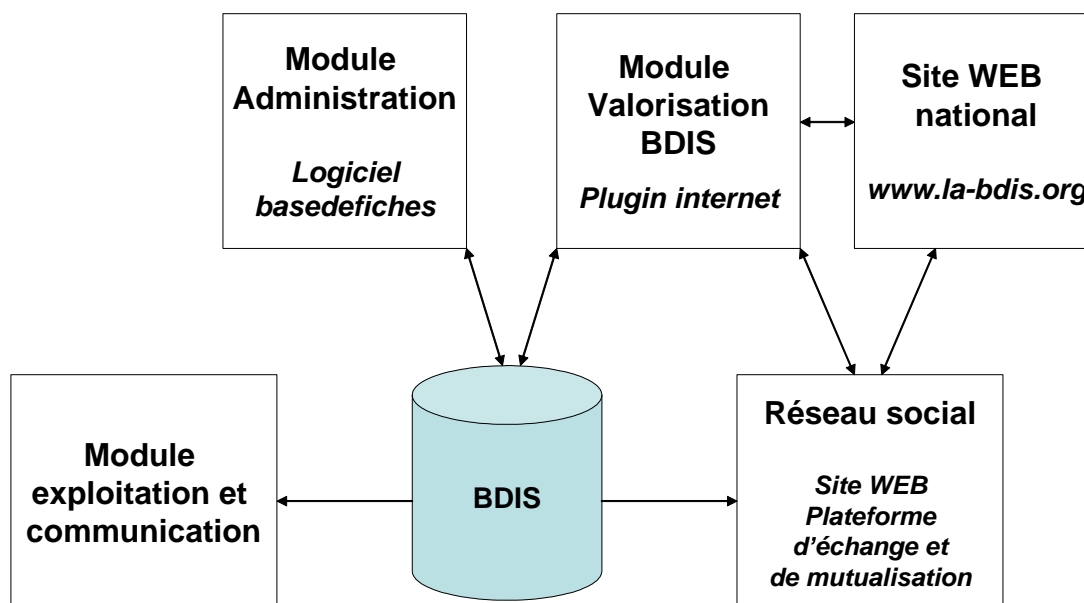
Module Administration

Logiciel basedefiches

Module Valorisation BDIS

Plugin internet

Site WEB national

www.la-bdis.org

Module exploitation et communication

BDIS

Réseau social

Site WEB Plateforme d'échange et de mutualisation